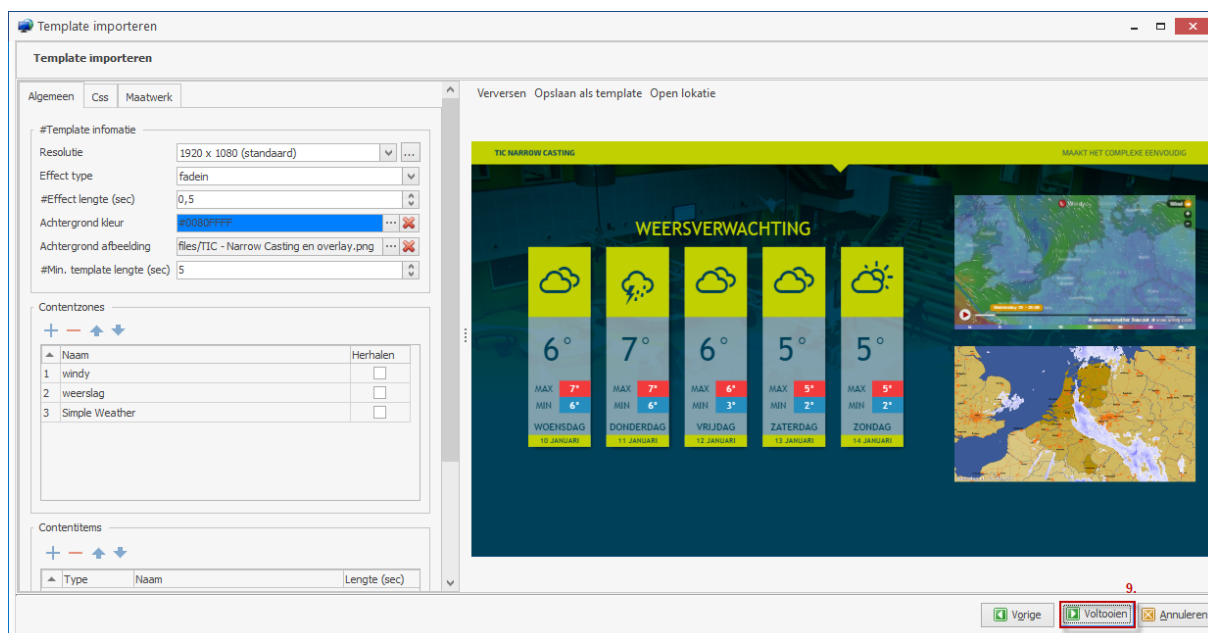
Template importeren

Template importeren

Algemeen Css Maatwerk

#Template infomatie

Resolutie 1920 x 1080 (standaard)
Effect type fadein
#Effect lengte (sec) 0,5
Achtergrond kleur #0080FFFF
Achtergrond afbeelding files/TIC - Narrow Casting en overlay.png
#Min. template lengte (sec) 5

Contentzones

| | Naam | Herhalen |
|---|---|---|
| 1 | windy | |
| 2 | weerslag | |
| 3 | Simple Weather | |

Contentitems

| | Type | Naam | Lengte (sec) |
|---|---|---|---|

Verversen Opslaan als template Open lokatie

TIC NARROW CASTING MAAKT HET COMPLEXE EENVOUDIG

WEERSVERWACHTING

| 6° | 7° | 6° | 5° | 5° |
|---|---|---|---|---|
| MAX 7° | MAX 7° | MAX 6° | MAX 5° | MAX 5° |
| MIN 6° | MIN 6° | MIN 3° | MIN 2° | MIN 2° |
| WOENSDAG | DONDERDAG | VRIJDAG | ZATERDAG | ZONDAG |
| 10 JANUARI | 11 JANUARI | 12 JANUARI | 13 JANUARI | 14 JANUARI |

9.

Vorige Voltooien Annuleren